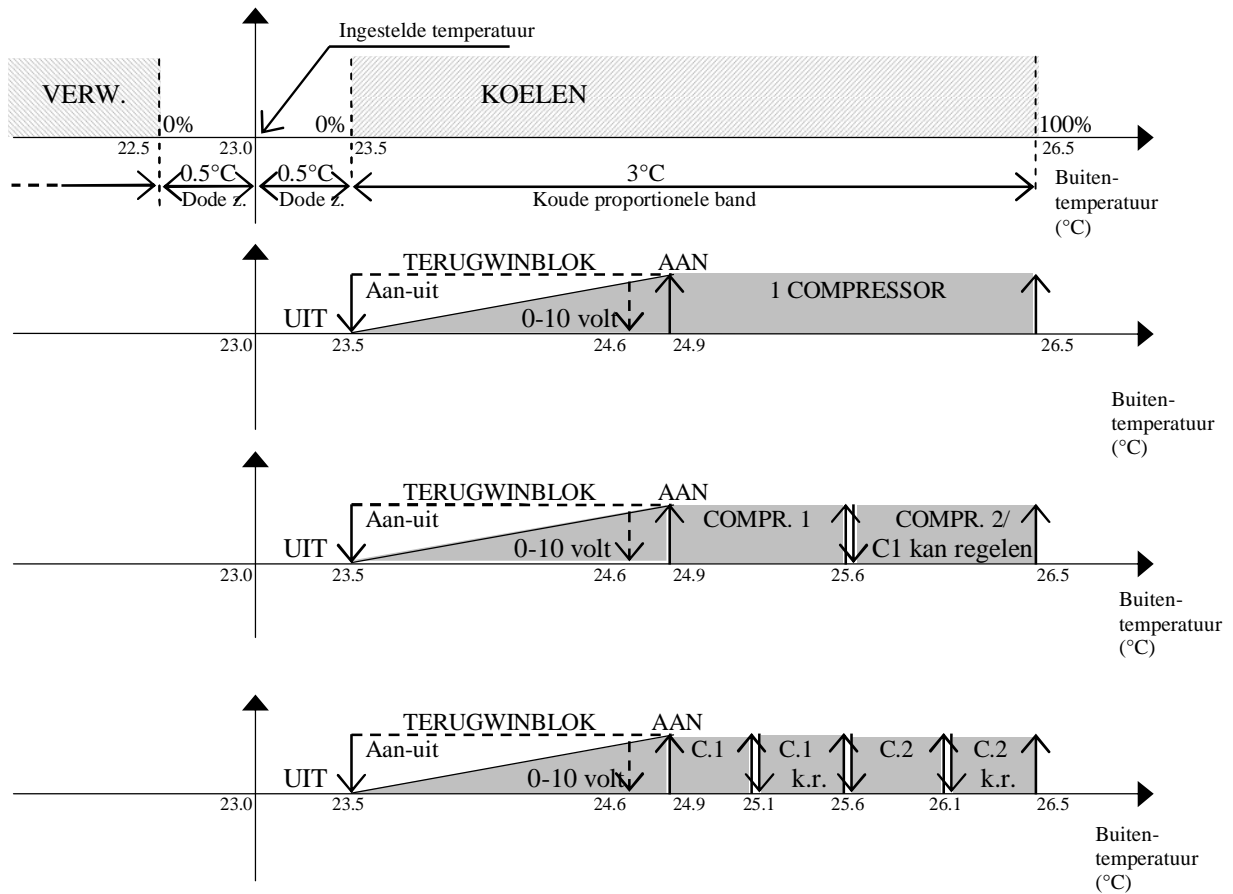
Ingestelde temperatuur

VERW.

KOELEN

0%

23.0

0%

100%

22.5

23.5

26.5

0.5°C
Dode z.

0.5°C
Dode z.

3°C
Koude proportionele band

Buiten-
temperatuur
(°C)

TERUGWINBLOK

AAN

Aan-uit

1 COMPRESSOR

UIT

0-10 volt

23.0

23.5

24.6

24.9

26.5

Buiten-
temperatuur
(°C)

TERUGWINBLOK

AAN

Aan-uit

COMPR. 1

COMPR. 2/
C1 kan regelen

UIT

0-10 volt

23.0

23.5

24.6

24.9

25.6

26.5

Buiten-
temperatuur
(°C)

TERUGWINBLOK

AAN

Aan-uit

C.1

C.1
k.r.

C.2

C.2
k.r.

UIT

0-10 volt

23.0

23.5

24.6

24.9

25.1

25.6

26.1

26.5

Buiten-
temperatuur
(°C)